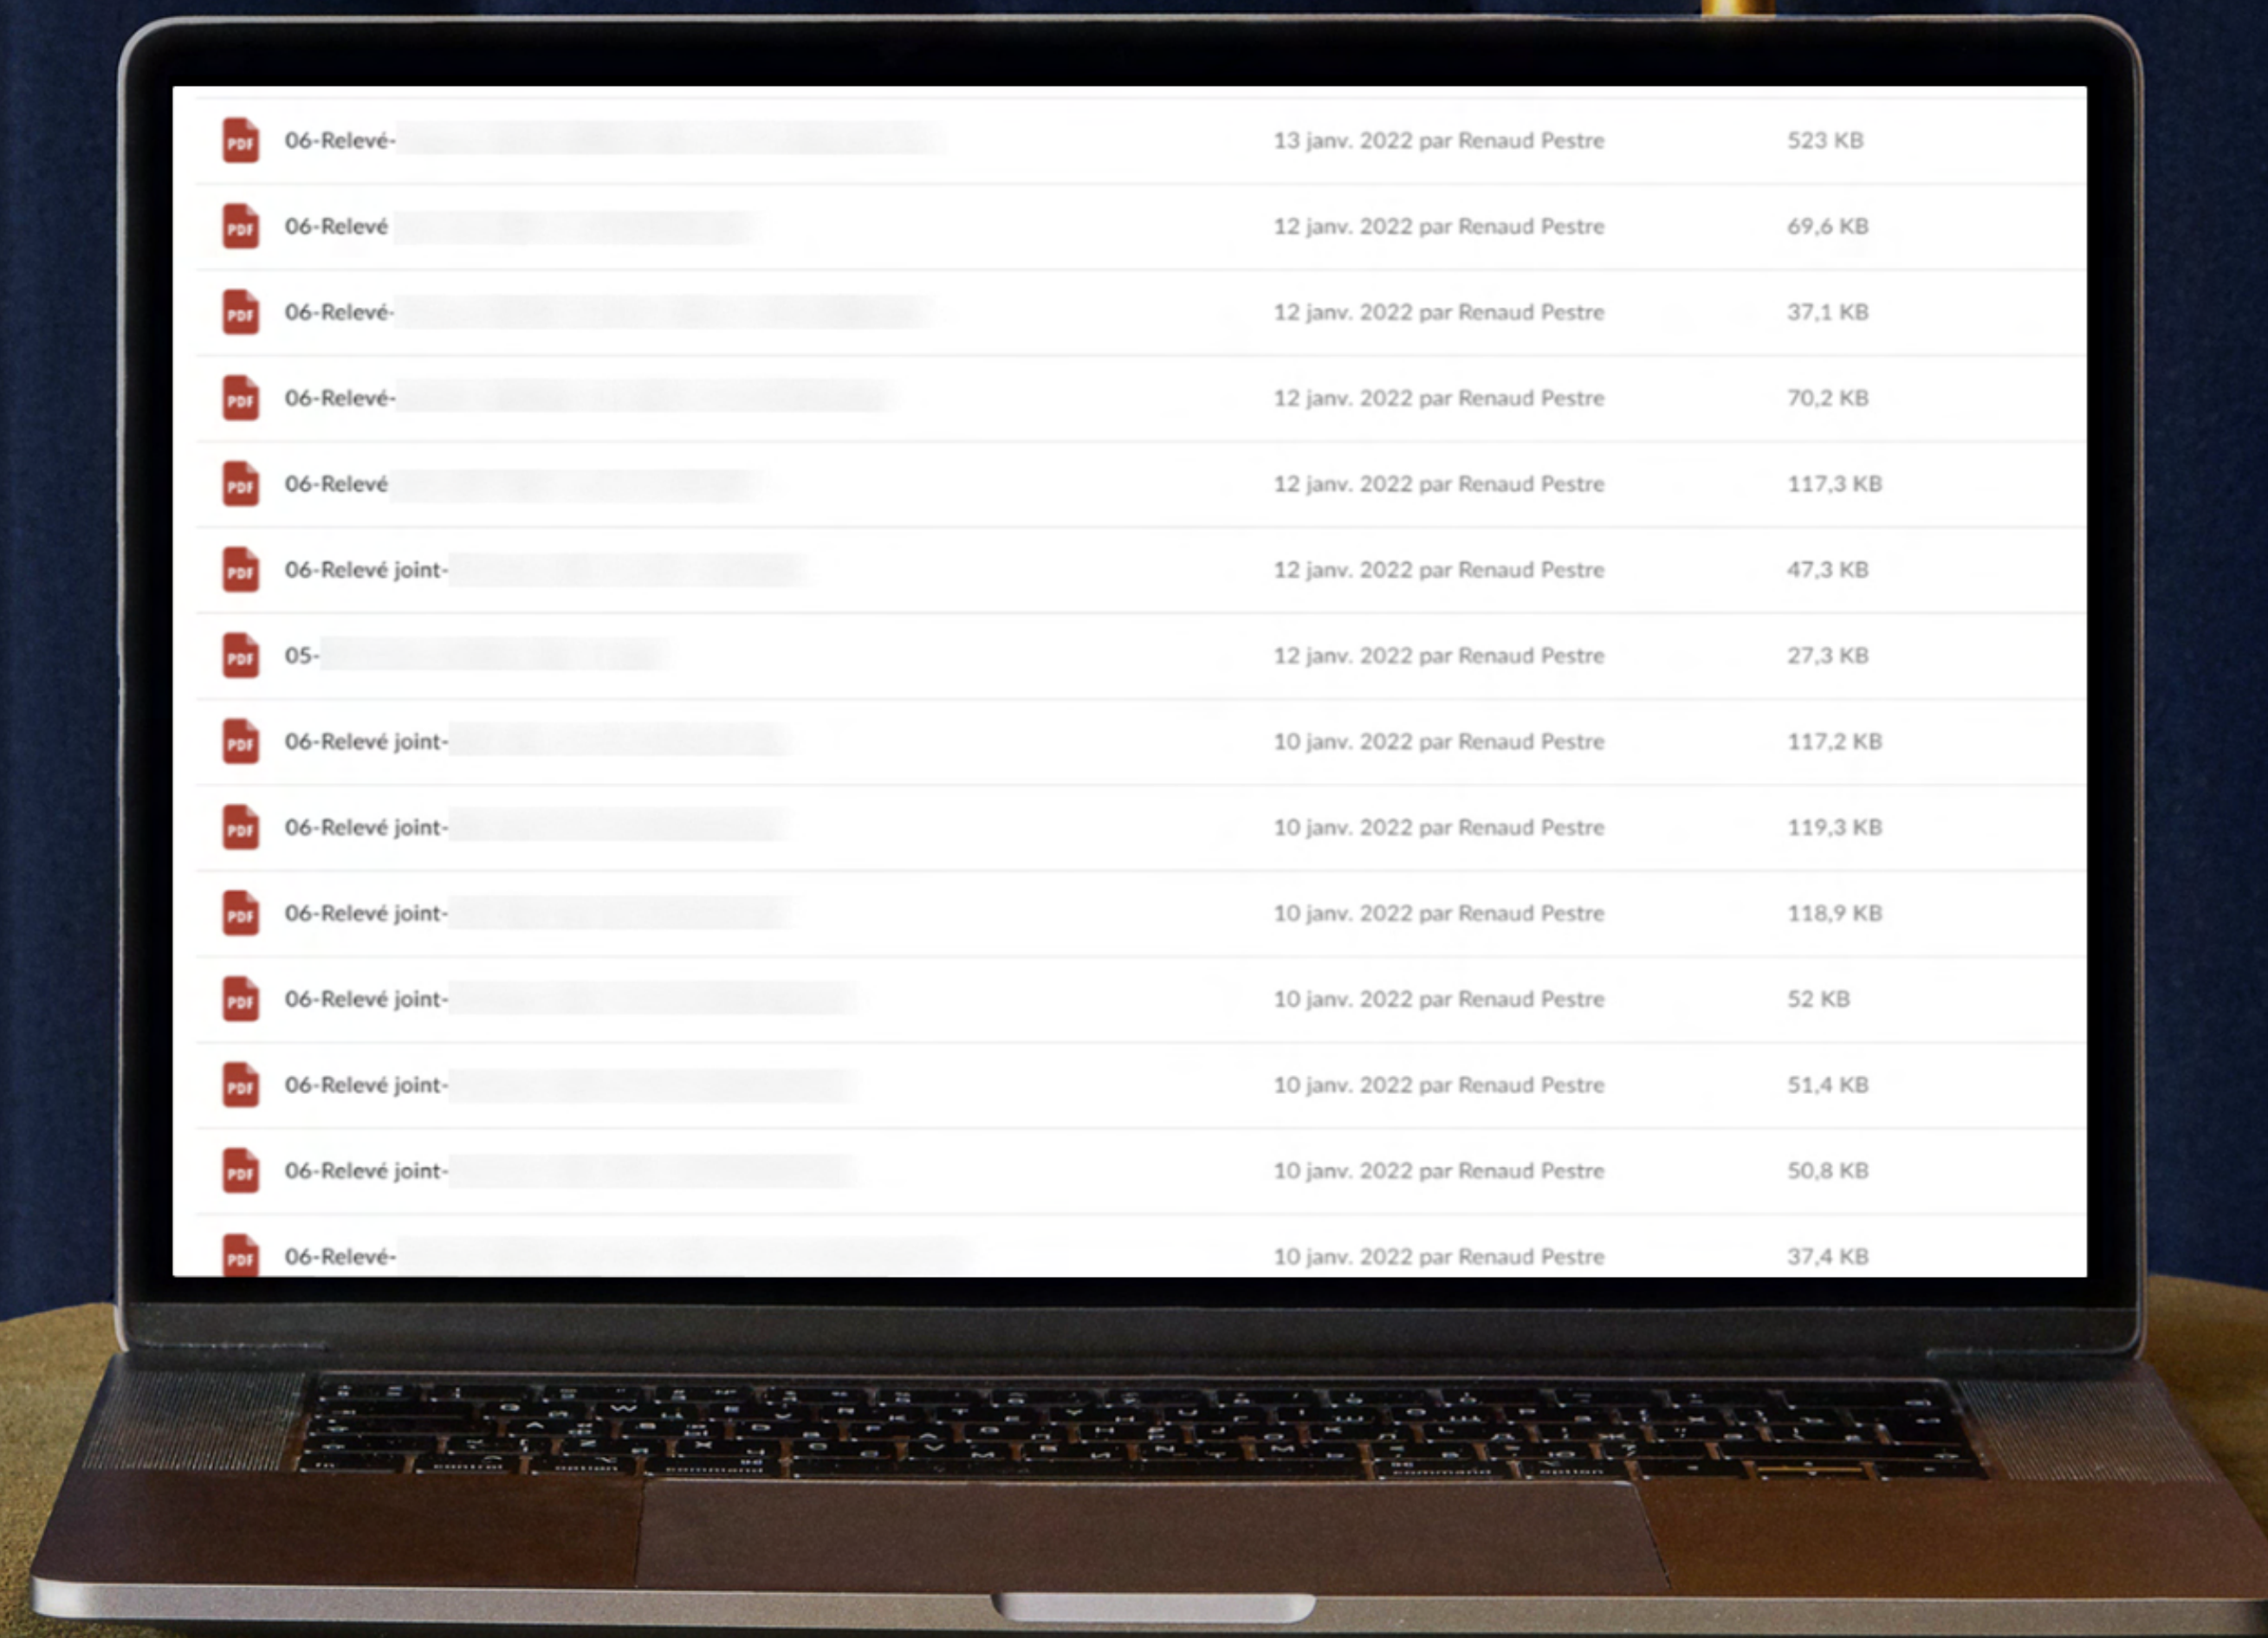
PDF 06-Relevé-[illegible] 13 janv. 2022 par Renaud Pestre 523 KB
PDF 06-Relevé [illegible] 12 janv. 2022 par Renaud Pestre 69,6 KB
PDF 06-Relevé-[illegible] 12 janv. 2022 par Renaud Pestre 37,1 KB
PDF 06-Relevé-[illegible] 12 janv. 2022 par Renaud Pestre 70,2 KB
PDF 06-Relevé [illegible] 12 janv. 2022 par Renaud Pestre 117,3 KB
PDF 06-Relevé joint-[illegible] 12 janv. 2022 par Renaud Pestre 47,3 KB
PDF 05-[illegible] 12 janv. 2022 par Renaud Pestre 27,3 KB
PDF 06-Relevé joint-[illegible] 10 janv. 2022 par Renaud Pestre 117,2 KB
PDF 06-Relevé joint-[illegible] 10 janv. 2022 par Renaud Pestre 119,3 KB
PDF 06-Relevé joint-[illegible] 10 janv. 2022 par Renaud Pestre 118,9 KB
PDF 06-Relevé joint-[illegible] 10 janv. 2022 par Renaud Pestre 52 KB
PDF 06-Relevé joint-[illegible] 10 janv. 2022 par Renaud Pestre 51,4 KB
PDF 06-Relevé joint-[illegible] 10 janv. 2022 par Renaud Pestre 50,8 KB
PDF 06-Relevé-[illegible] 10 janv. 2022 par Renaud Pestre 37,4 KB